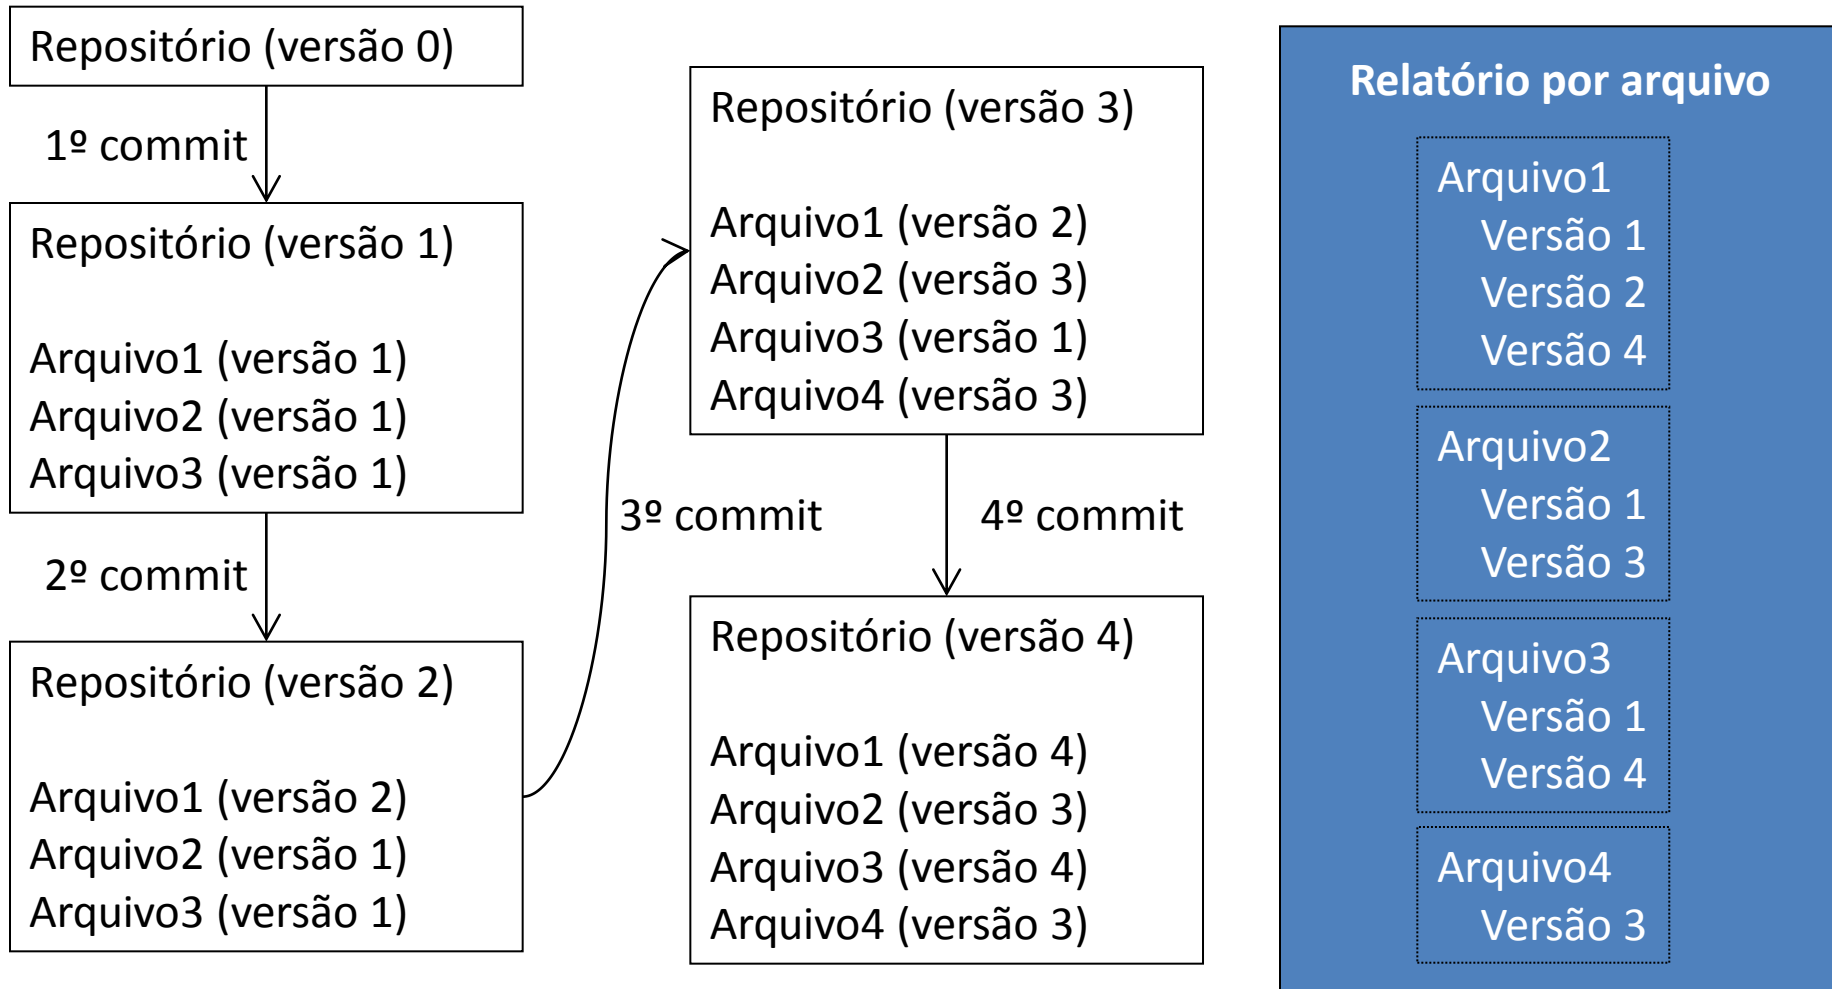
Repositório (versão 0)

1º commit

Repositório (versão 1)

Arquivo1 (versão 1)
Arquivo2 (versão 1)
Arquivo3 (versão 1)

2º commit

Repositório (versão 2)

Arquivo1 (versão 2)
Arquivo2 (versão 1)
Arquivo3 (versão 1)

3º commit

Repositório (versão 3)

Arquivo1 (versão 2)
Arquivo2 (versão 3)
Arquivo3 (versão 1)
Arquivo4 (versão 3)

4º commit

Repositório (versão 4)

Arquivo1 (versão 4)
Arquivo2 (versão 3)
Arquivo3 (versão 4)
Arquivo4 (versão 3)

Relatório por arquivo

Arquivo1
Versão 1
Versão 2
Versão 4

Arquivo2
Versão 1
Versão 3

Arquivo3
Versão 1
Versão 4

Arquivo4
Versão 3